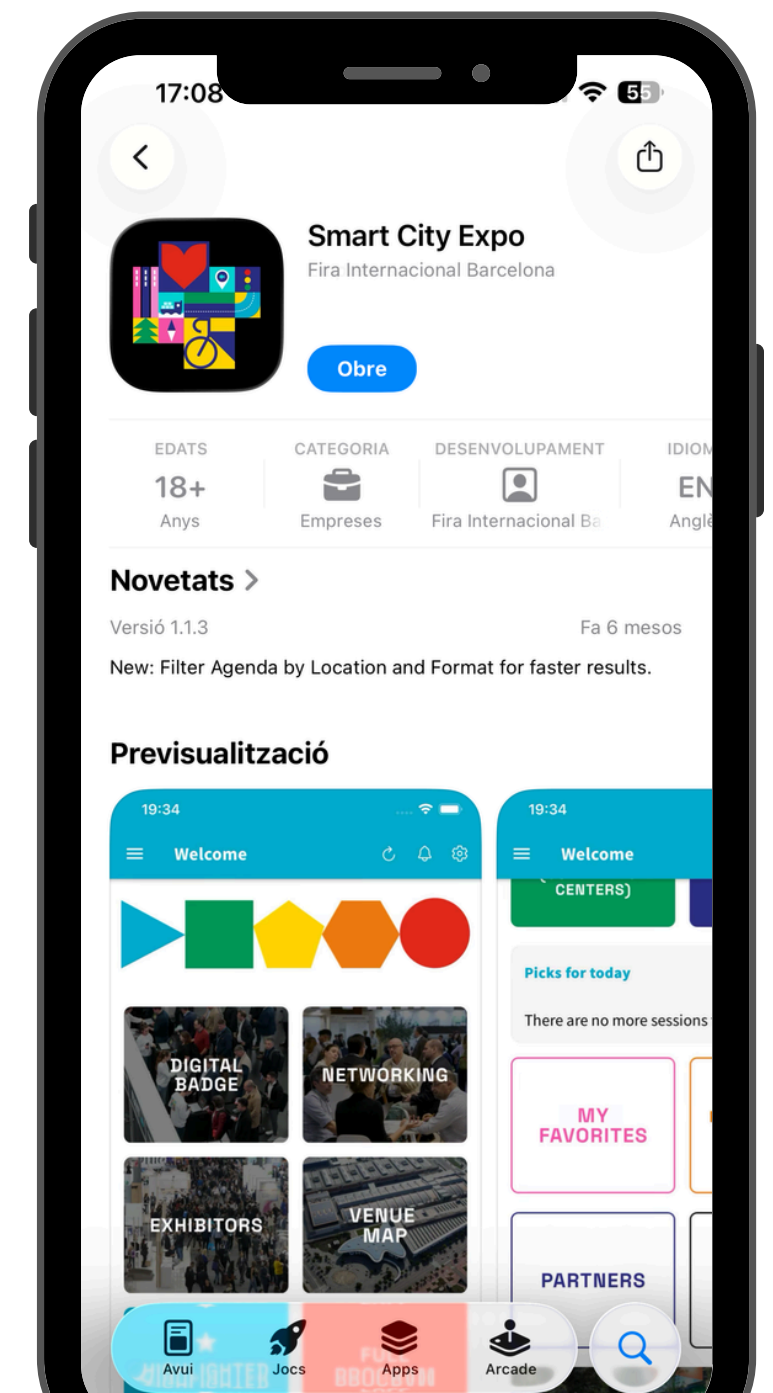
17:08

55

Smart City Expo

Fira Internacional Barcelona

Obre

EDATS
18+
Anys

CATEGORIA
Empreses

DESENVOLUPAMENT
Fira Internacional Ba

IDIOM
EN
Anglè

Novetats >

Versió 1.1.3

Fa 6 mesos

New: Filter Agenda by Location and Format for faster results.

Previsualització

19:34

Welcome

DIGITAL BADGE

NETWORKING

EXHIBITORS

VENUE MAP

19:34

Welcome

CENTERS)

Picks for today

There are no more sessions

MY FAVORITES

PARTNERS

Avui

Jocs

Apps

Arcade